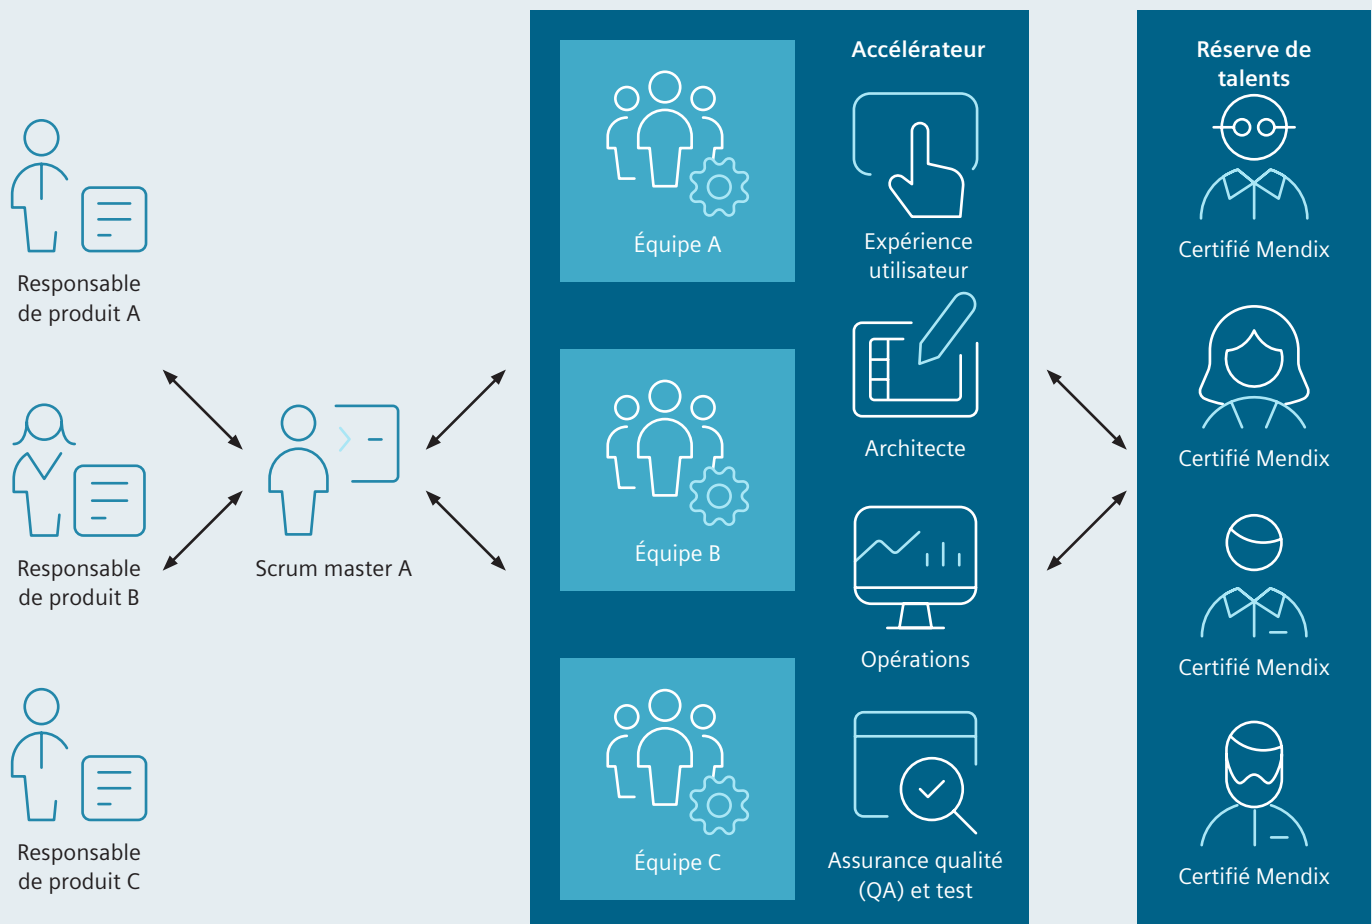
Responsable de produit A

Responsable de produit B

Responsable de produit C

Scrum master A

Équipe A

Équipe B

Équipe C

Accélérateur

Expérience utilisateur

Architecte

Opérations

Assurance qualité (QA) et test

Réserve de talents

Certifié Mendix

Certifié Mendix

Certifié Mendix

Certifié Mendix